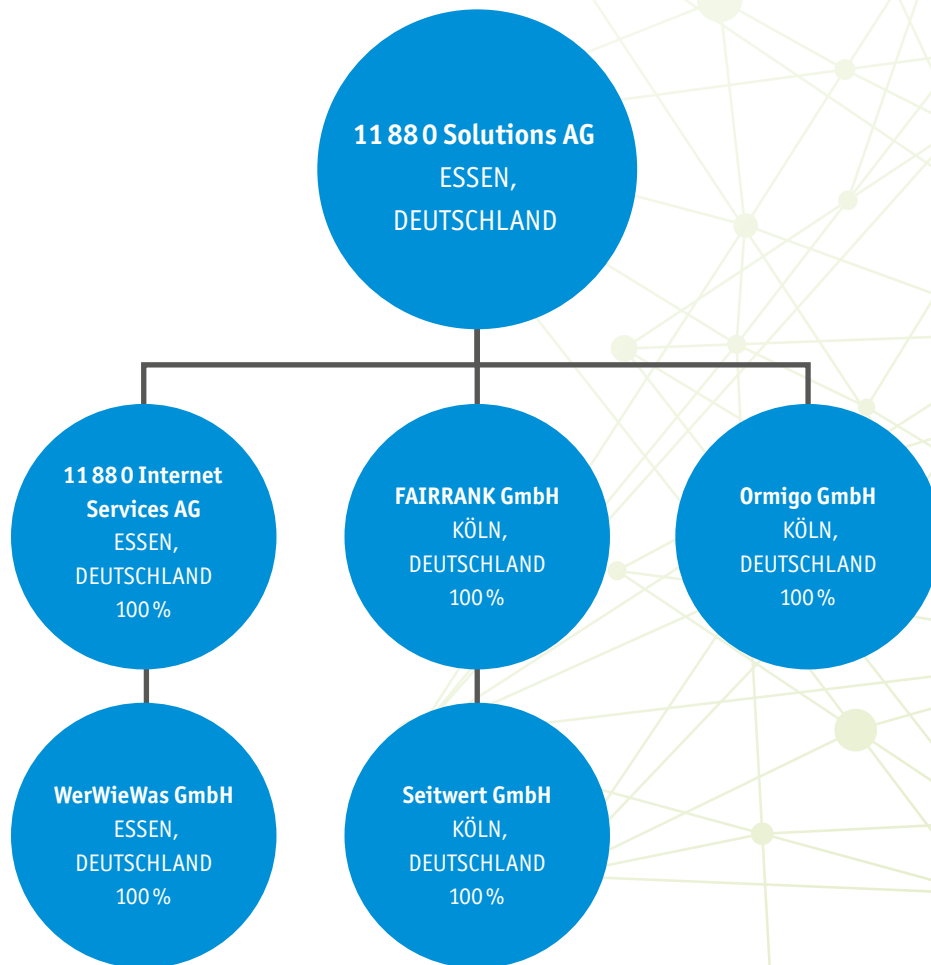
11 88 0 Solutions AG
ESSEN,
DEUTSCHLAND

11 88 0 Internet Services AG
ESSEN,
DEUTSCHLAND
100 %

FAIRRANK GmbH
KÖLN,
DEUTSCHLAND
100 %

Ormigo GmbH
KÖLN,
DEUTSCHLAND
100 %

WerWieWas GmbH
ESSEN,
DEUTSCHLAND
100 %

Seitwert GmbH
KÖLN,
DEUTSCHLAND
100 %